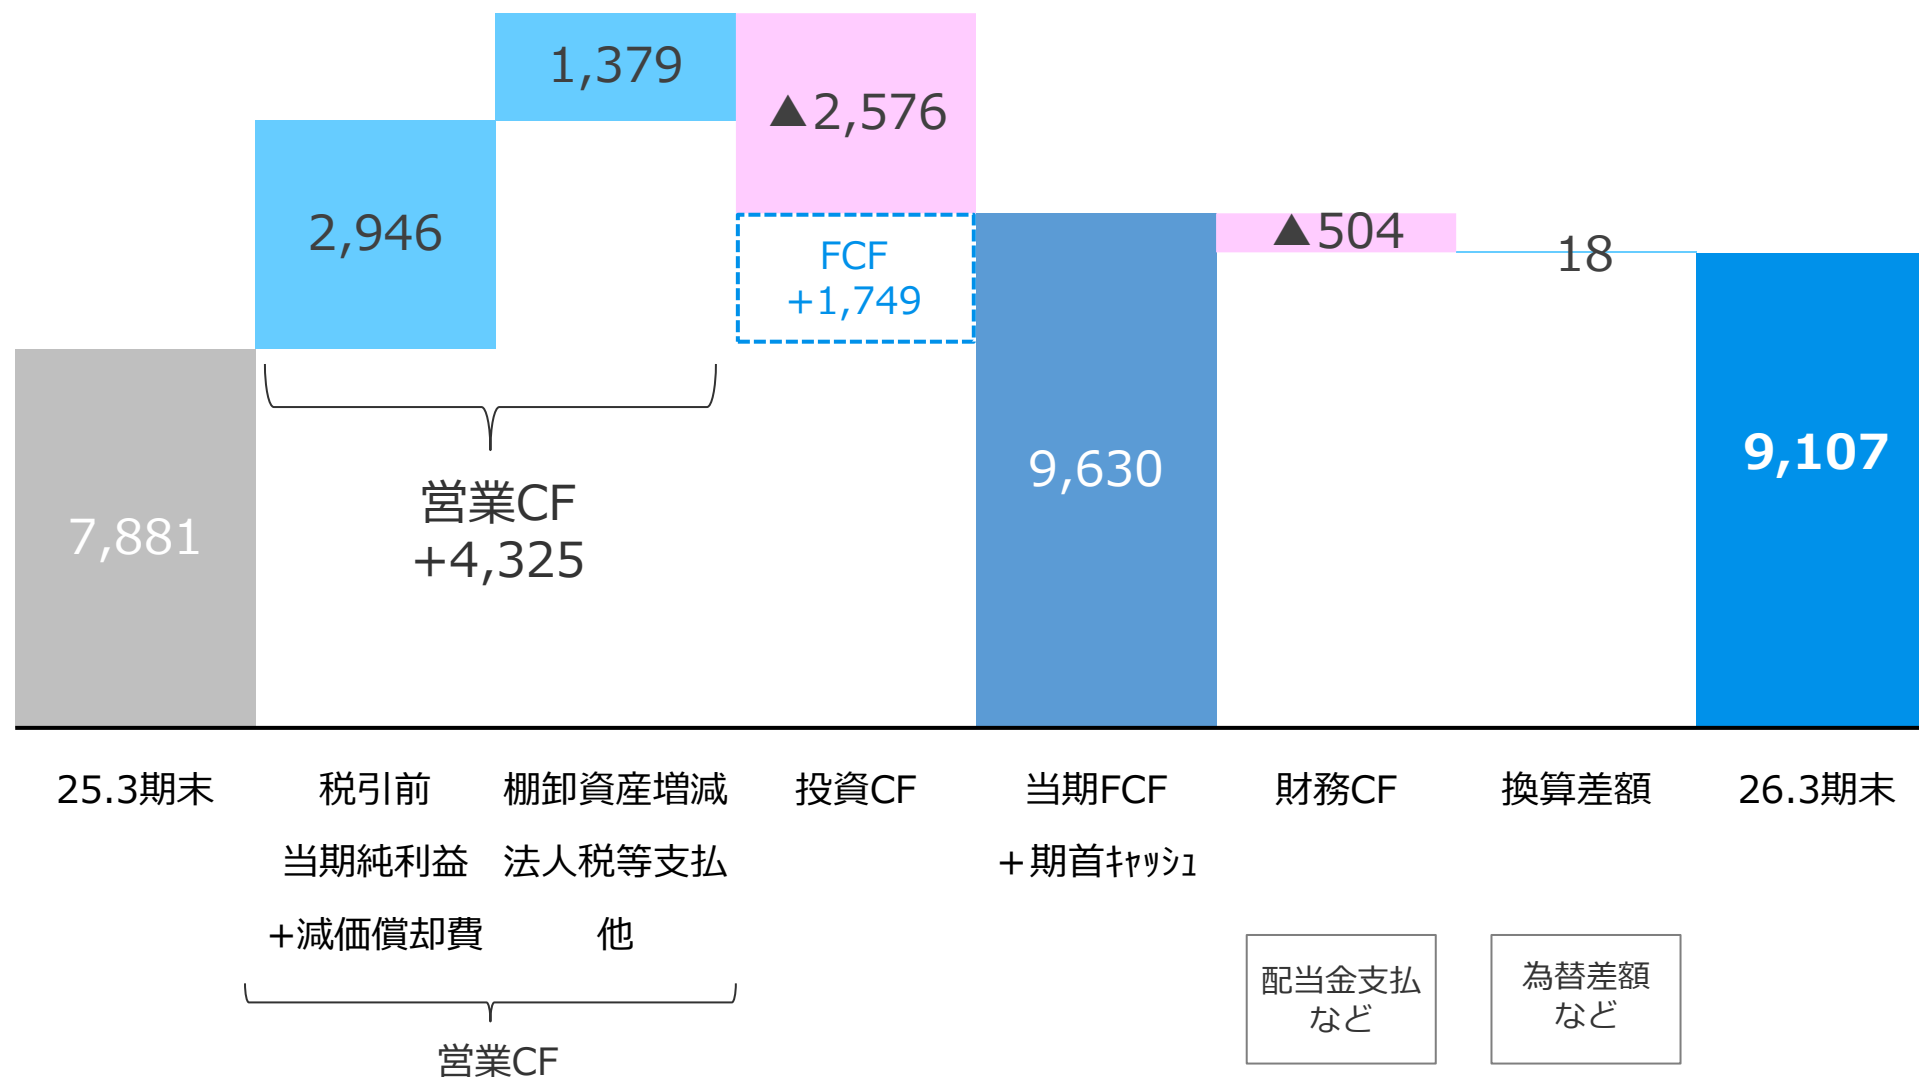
1,379

▲2,576

2,946

FCF
+1,749

▲504

18

7,881

営業CF
+4,325

9,630

9,107

25.3期末

税引前
当期純利益
+減価償却費

棚卸資産増減
法人税等支払
他

営業CF

投資CF

当期FCF
+期首ｷｬｯｼｭ

財務CF

配当金支払
など

換算差額

為替差額
など

26.3期末